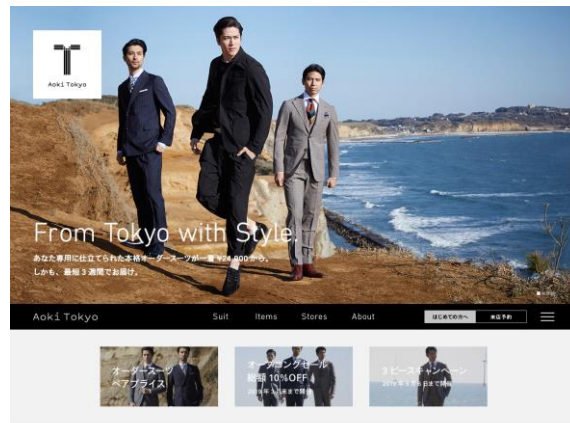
Aoki Tokyo

From Tokyo with Style.

あなた専用に仕立てられた本格オーダースーツが一着 ¥24,800から。しかも、最短3週間でお届け。

Aoki Tokyo

Suit

Items

Stores

About

はじめての方へ

来店予約

オーダースーツ ペアプライス

オープニングセール 期間 10%OFF

2019年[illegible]まで開催

3ピースキャンペーン

2019年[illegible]日まで開催